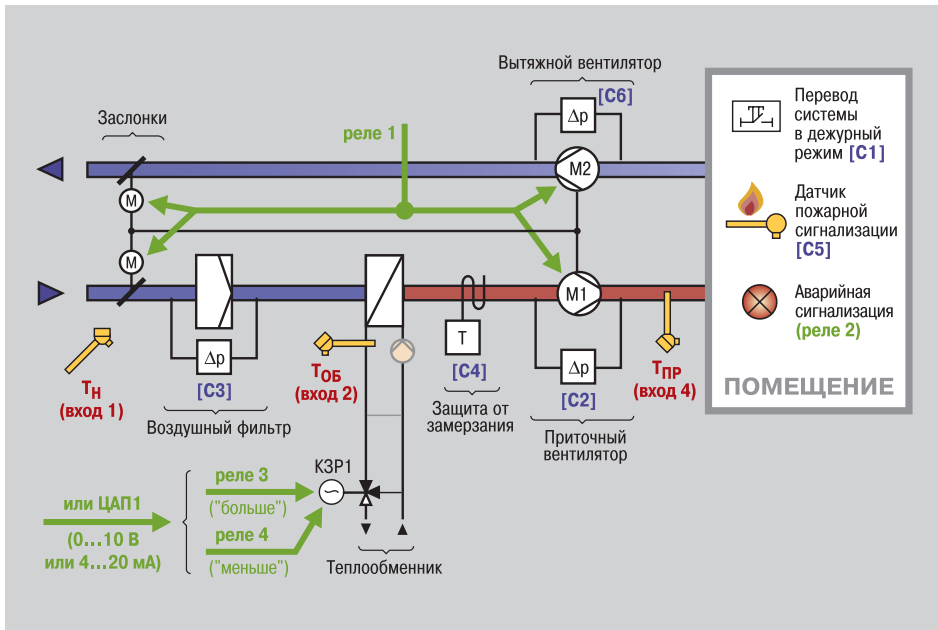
Вытяжной вентилятор

Δp [C6]

Заслонки

реле 1

M2

M

M

M1

Δp

Δp

T

$T_Н$ (вход 1)

[C3]

Воздушный фильтр

$T_{ОБ}$ (вход 2)

[C4]

Защита от замерзания

Δp

[C2]

Приточный вентилятор

$T_{ПР}$ (вход 4)

Перевод системы в дежурный режим [C1]

Датчик пожарной сигнализации [C5]

Аварийная сигнализация (реле 2)

ПОМЕЩЕНИЕ

КЗР1

реле 3 ("больше")

или ЦАП1 (0…10 В или 4…20 мА)

реле 4 ("меньше")

Теплообменник